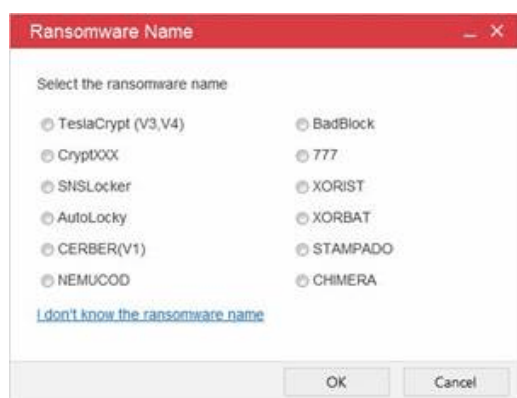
Ransomware Name

Select the ransomware name

TeslaCrypt (V3,V4)
CryptXXX
SNSLocker
AutoLocky
CERBER(V1)
NEMUCOD

BadBlock
777
XORIST
XORBAT
STAMPADO
CHIMERA

I don't know the ransomware name

OK
Cancel